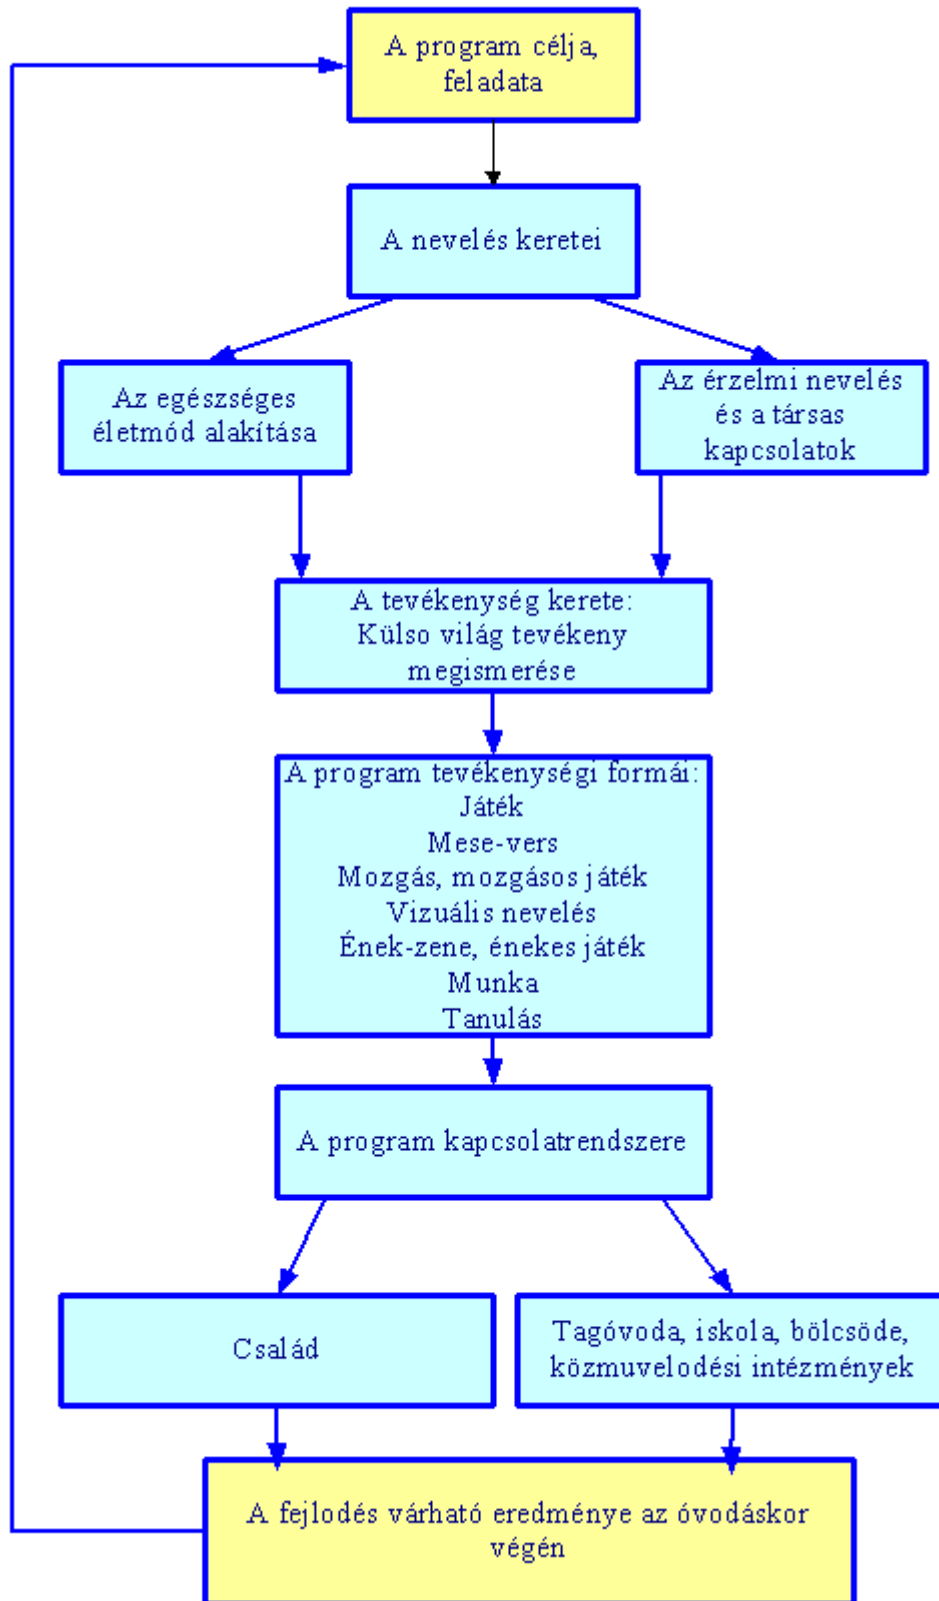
A program célja, feladata

A nevelés keretei

Az egészséges életmód alakítása

Az érzelmi nevelés és a társas kapcsolatok

A tevékenység kerete: Külso világ tevékeny megismerése

A program tevékenységi formái:
Játék
Mese-vers
Mozgás, mozgásos játék
Vizuális nevelés
Ének-zene, énekes játék
Munka
Tanulás

A program kapcsolatrendszere

Család

Tagóvoda, iskola, bölcsöde, közmuvelodési intézmények

A fejlodés várható eredménye az óvodáskor végén